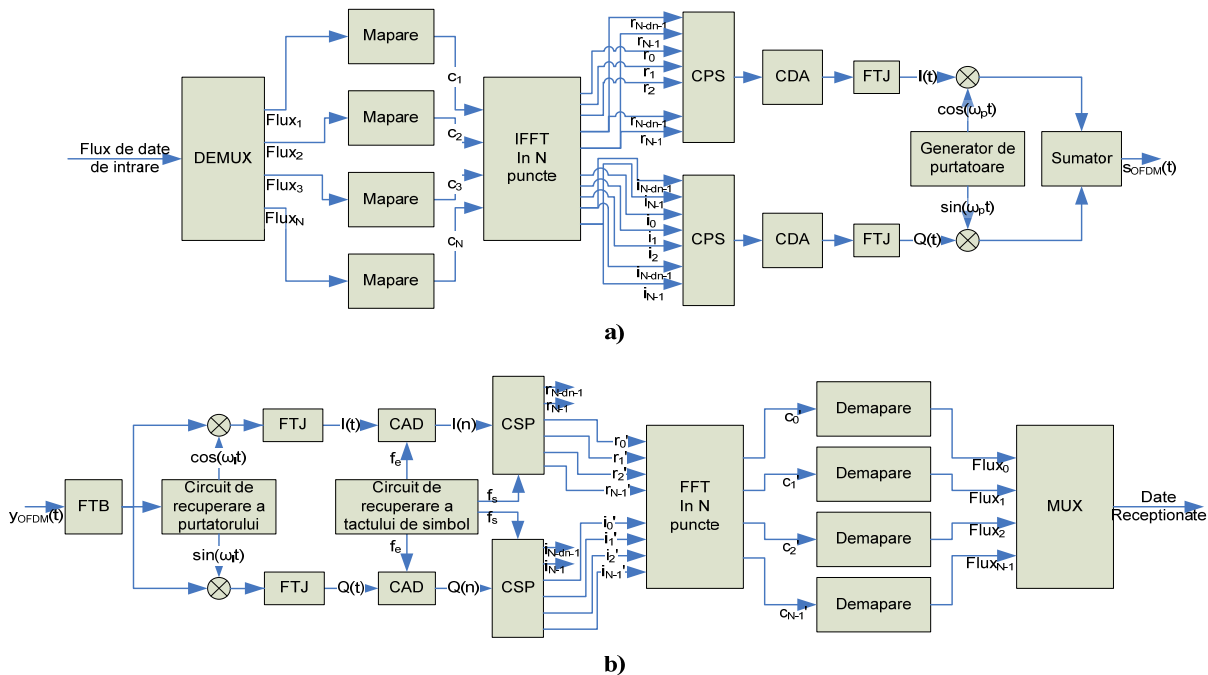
Flux de date de intrare

DEMUX

$Flux_1$
$Flux_2$
$Flux_3$
$Flux_N$

Mapare
Mapare
Mapare
Mapare

$c_1$
$c_2$
$c_3$
$c_N$

IFFT
In N
puncte

$r_{N-dn-1}$
$r_{N-1}$
$r_0$
$r_1$
$r_2$
$r_{N-dn-1}$
$r_{N-1}$

$i_{N-dn-1}$
$i_{N-1}$
$i_0$
$i_1$
$i_2$
$i_{N-dn-1}$
$i_{N-1}$

CPS
CPS

CDA
CDA

FTJ
FTJ

I(t)
Q(t)

$\cos(\omega_p t)$

Generator de purtatoare

$\sin(\omega_p t)$

Sumator

$s_{OFDM}(t)$

a)

$y_{OFDM}(t)$

FTB

$\cos(\omega_l t)$

Circuit de recuperare a purtatorului

$\sin(\omega_l t)$

FTJ
FTJ

I(t)
Q(t)

CAD
CAD

$f_e$
$f_e$

Circuit de recuperare a tactului de simbol

$f_s$
$f_s$

I(n)
Q(n)

CSP
CSP

$r_{N-dn-1}$
$r_{N-1}$
$r_0'$
$r_1'$
$r_2'$
$r_{N-1}'$

$i_{N-dn-1}$
$i_{N-1}$
$i_0'$
$i_1'$
$i_2'$
$i_{N-1}'$

FFT
In N
puncte

$c_0'$
$c_1$
$c_2$
$c_{N-1}'$

Demapare
Demapare
Demapare
Demapare

$Flux_0$
$Flux_1$
$Flux_2$
$Flux_{N-1}$

MUX

Date
Receptionate

b)